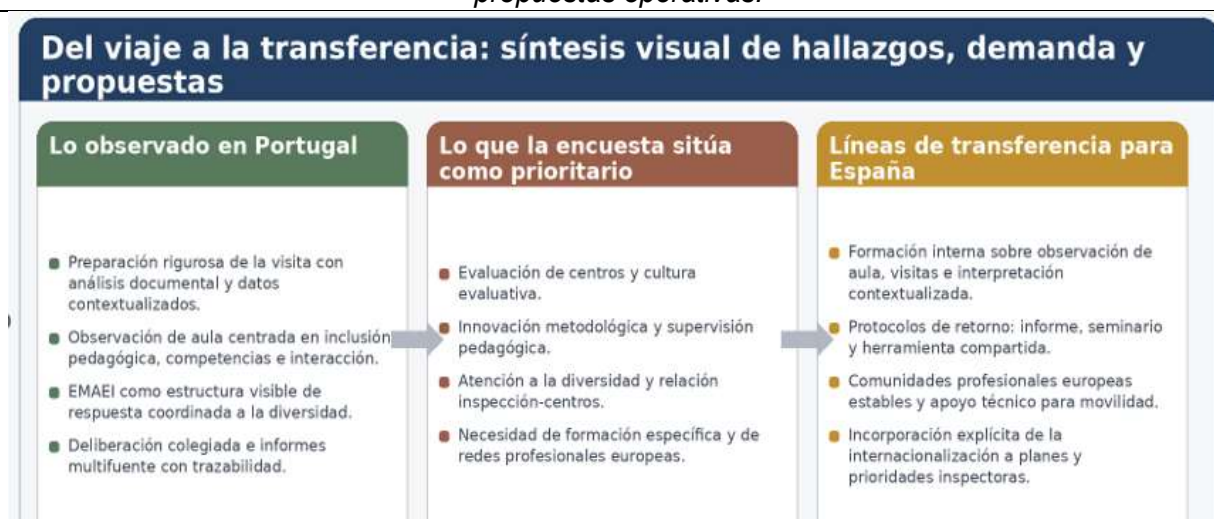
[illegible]

Del viaje a la transferencia: síntesis visual de hallazgos, demanda y propuestas

Lo observado en Portugal

Preparación rigurosa de la visita con análisis documental y datos contextualizados.

Observación de aula centrada en inclusión pedagógica, competencias e interacción.

EMAEI como estructura visible de respuesta coordinada a la diversidad.

Deliberación colegiada e informes multifuente con trazabilidad.

Lo que la encuesta sitúa como prioritario

Evaluación de centros y cultura evaluativa.

Innovación metodológica y supervisión pedagógica.

Atención a la diversidad y relación inspección-centros.

Necesidad de formación específica y de redes profesionales europeas.

Líneas de transferencia para España

Formación interna sobre observación de aula, visitas e interpretación contextualizada.

Protocolos de retorno: informe, seminario y herramienta compartida.

Comunidades profesionales europeas estables y apoyo técnico para movilidad.

Incorporación explícita de la internacionalización a planes y prioridades inspectoras.